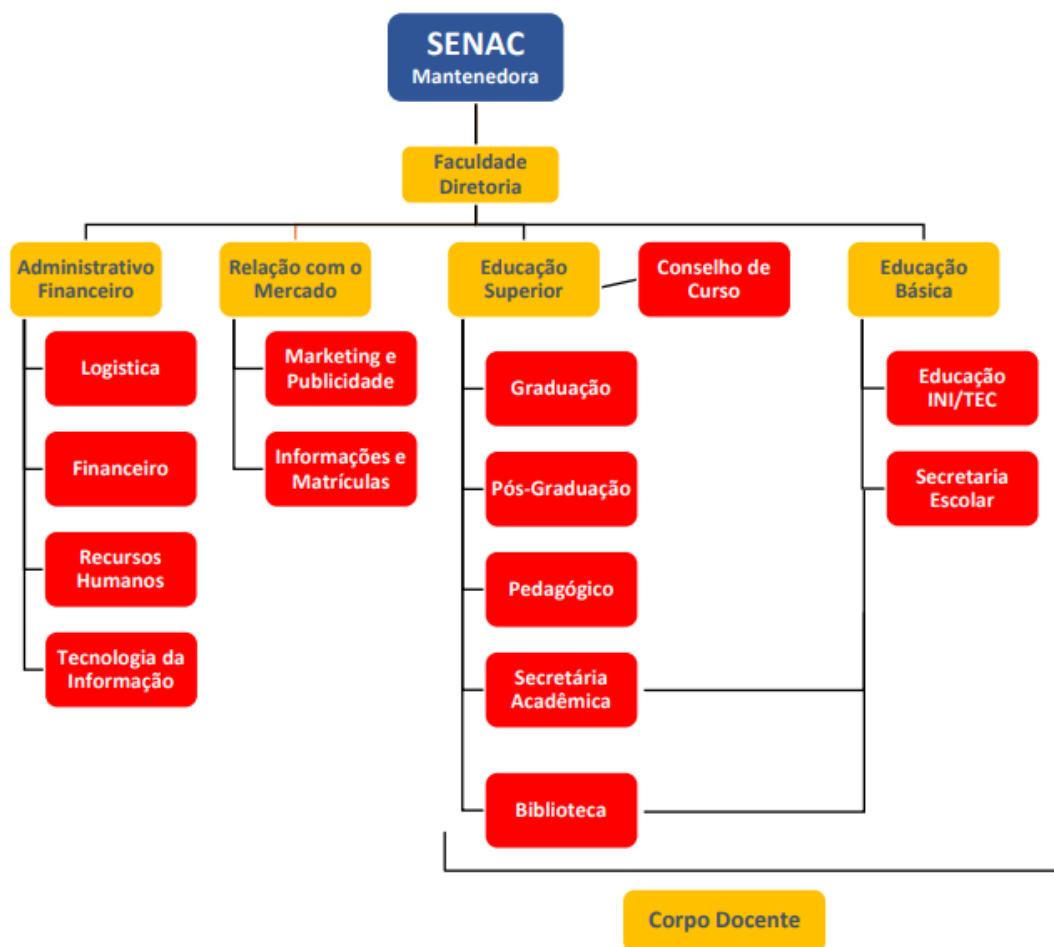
SENAC
Mantenedora

Faculdade
Diretoria

Administrativo
Financeiro

Logistica

Financeiro

Recursos
Humanos

Tecnologia da
Informação

Relação com o
Mercado

Marketing e
Publicidade

Informações e
Matrículas

Educação
Superior

Conselho de
Curso

Graduação

Pós-Graduação

Pedagógico

Secretária
Acadêmica

Biblioteca

Educação
Básica

Educação
INI/TEC

Secretaria
Escolar

Corpo Docente